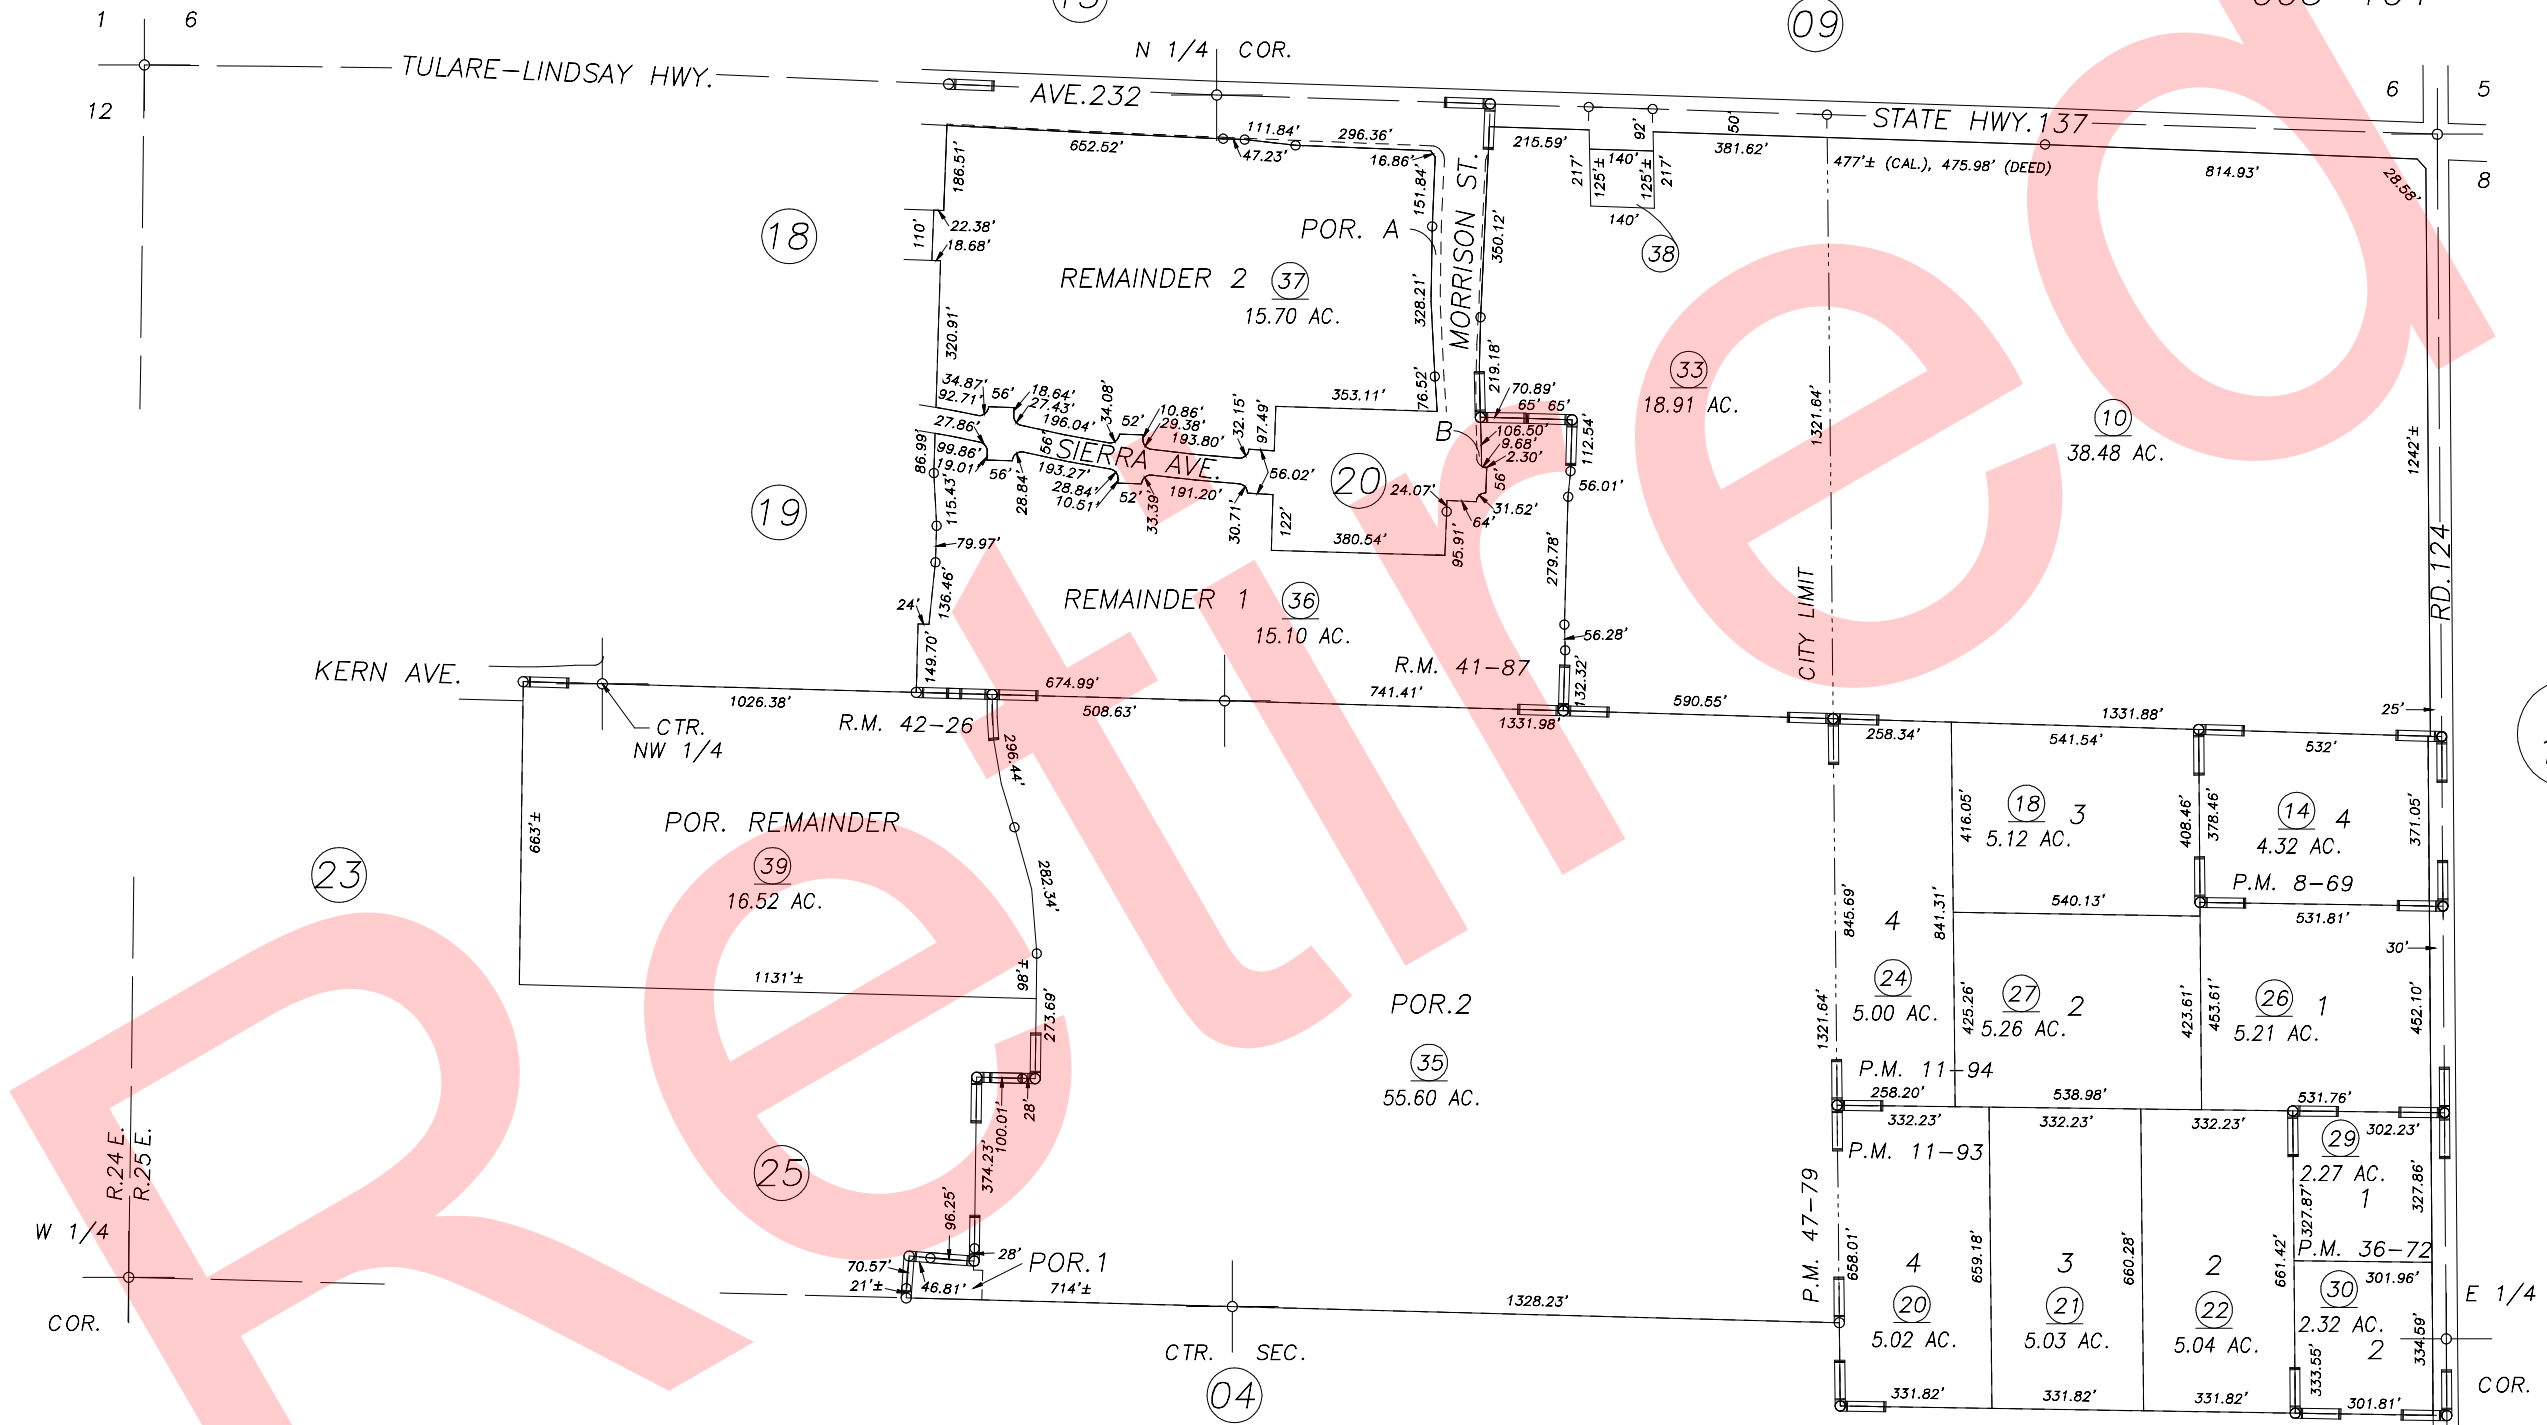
1 6
12
N 1/4 COR.
09
TULARE–LINDSAY HWY.
AVE.232
STATE HWY.137
6 5
8
111.84'
296.36'
652.52'
47.23'
16.86'
215.59'
92'
50'
381.62'
477'± (CAL.), 475.98' (DEED)
814.93'
28.56'
186.51'
151.84'
217'
125'±
140'
125'±
217'
140'
38
18
110'
22.38'
18.68'
POR. A
MORRISON ST.
350.12'
REMAINDER 2
37
15.70 AC.
328.21'
320.91'
219.18'
33
18.91 AC.
10
38.48 AC.
1321.64'
1242'±
RD.124
34.87'
92.71'
56'
18.64'
27.43'
196.04'
34.08'
52'
10.86'
29.38'
193.80'
32.15'
97.49'
353.11'
76.52'
70.89'
65' 65'
27.86'
SIERRA AVE.
B
106.50'
9.68'
2.30'
112.54'
86.99'
99.86'
19.01'
56'
56'
193.27'
28.84'
28.84'
10.51'
52'
33.39'
191.20'
30.71'
56.02'
20
24.07'
56'
56.01'
31.52'
64'
19
115.43'
122'
380.54'
95.91'
279.78'
79.97'
CITY LIMIT
REMAINDER 1
36
15.10 AC.
24'
136.46'
56.28'
KERN AVE.
149.70'
R.M. 41–87
132.32'
674.99'
741.41'
1026.38'
508.63'
1331.98'
590.55'
1331.88'
25'
CTR. NW 1/4
R.M. 42–26
258.34'
541.54'
532'
296.44'
POR. REMAINDER
39
16.52 AC.
663'±
416.05'
18
3
5.12 AC.
408.46'
378.46'
14
4
4.32 AC.
371.05'
P.M. 8–69
23
282.34'
540.13'
531.81'
845.69'
4
841.31'
30'
1131'±
98'±
24
5.00 AC.
425.26'
27
2
5.26 AC.
423.61'
453.61'
26
1
5.21 AC.
452.10'
POR.2
35
55.60 AC.
273.69'
1321.64'
P.M. 11–94
258.20'
538.98'
531.76'
28'
100.01'
374.23'
332.23'
332.23'
332.23'
29
302.23'
P.M. 11–93
2.27 AC.
1
327.86'
25
327.87'
R.24 E.
R.25 E.
P.M. 47–79
P.M. 36–72
96.25'
W 1/4
28'
POR.1
658.01'
4
659.18'
3
660.28'
2
661.42'
30
301.96'
70.57'
21'±
46.81'
714'±
1328.23'
20
5.02 AC.
21
5.03 AC.
22
5.04 AC.
2.32 AC.
2
E 1/4
COR.
333.55'
334.59'
CTR. SEC.
04
331.82'
331.82'
331.82'
301.81'
COR.
Retired